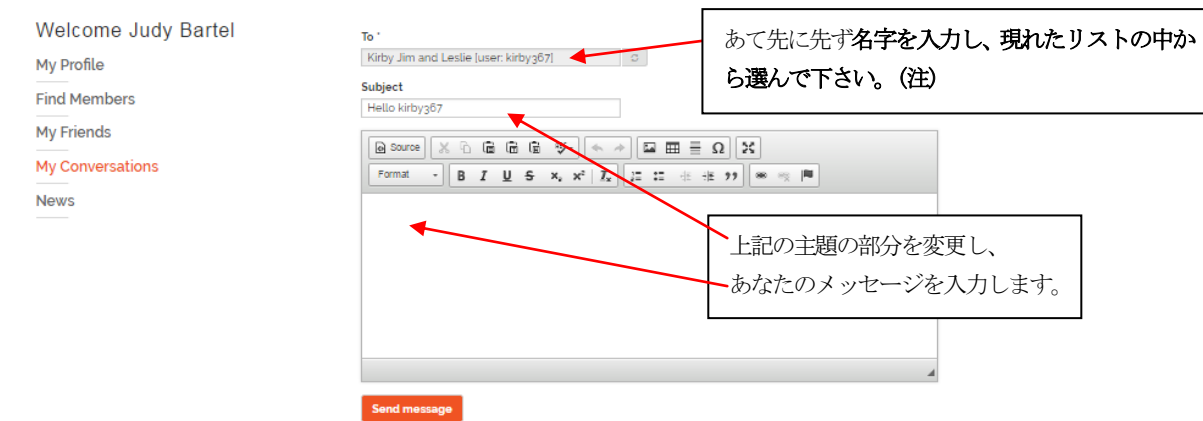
Welcome Judy Bartel

My Profile

Find Members

My Friends

My Conversations

News

To *

Kirby Jim and Leslie [user: kirby367]

Subject

Hello kirby367

Source

Format

B I U S $x_2$ $x^2$ $I_x$

Send message

あて先に先ず名字を入力し、現れたリストの中から選んで下さい。(注)

上記の主題の部分を変更し、あなたのメッセージを入力します。